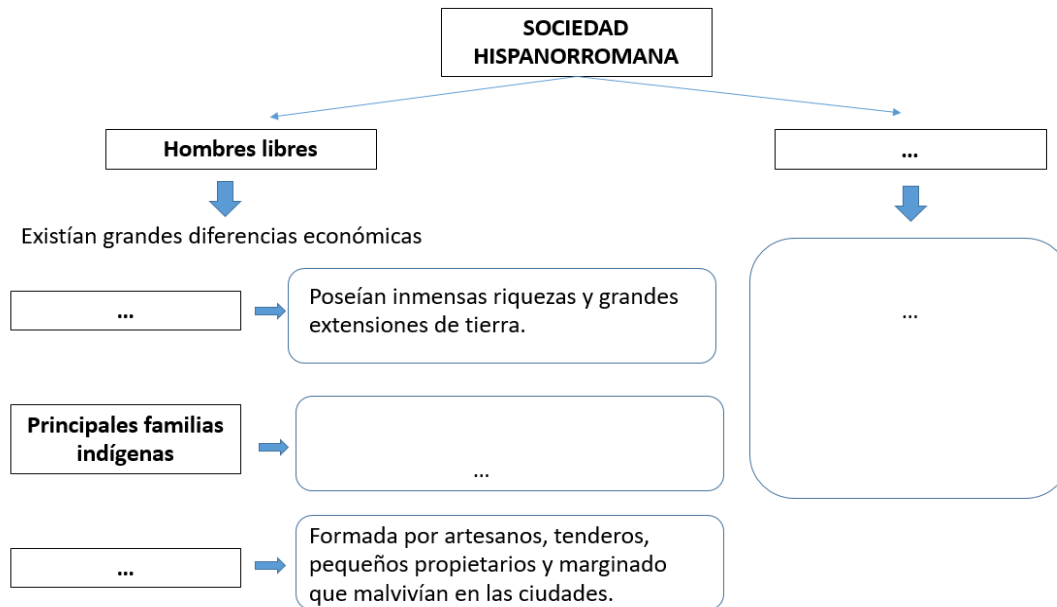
SOCIEDAD HISPANORROMANA

Hombres libres

...

Existían grandes diferencias económicas

...

Poseían inmensas riquezas y grandes extensiones de tierra.

...

Principales familias indígenas

...

...

Formada por artesanos, tenderos, pequeños propietarios y marginado que malvivían en las ciudades.